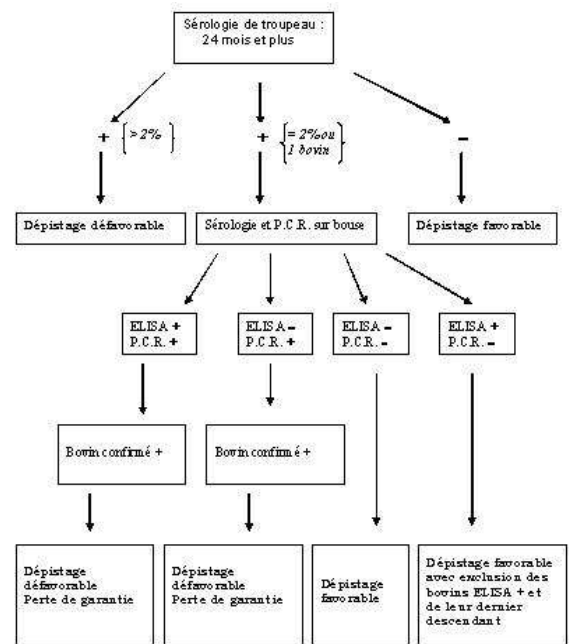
Sérologie de troupeau : 24 mois et plus

+ { > 2% }

+ { = 2% ou 1 bovin }

-

Dépistage défavorable

Sérologie et P.C.R. sur bouse

Dépistage favorable

ELISA +
P.C.R. +

ELISA -
P.C.R. +

ELISA -
P.C.R. -

ELISA +
P.C.R. -

Bovin confirmé +

Bovin confirmé +

Dépistage défavorable
Perte de garantie

Dépistage défavorable
Perte de garantie

Dépistage favorable

Dépistage favorable avec exclusion des bovins ELISA + et de leur dernier descendant